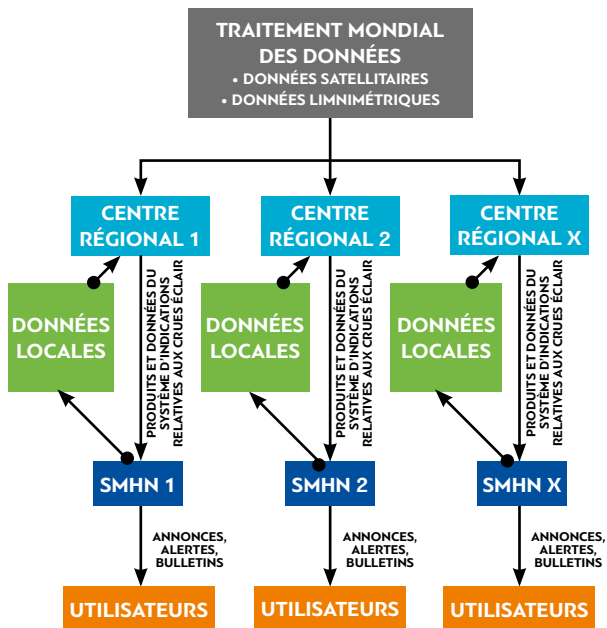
TRAITEMENT MONDIAL DES DONNÉES
• DONNÉES SATELLITAIRES
• DONNÉES LIMNIMÉTRIQUES

CENTRE RÉGIONAL 1

DONNÉES LOCALES

PRODUITS ET DONNÉES DU SYSTÈME D'INDICATIONS RELATIVES AUX CRUES ÉCLAIR

SMHN 1

ANNONCES, ALERTES, BULLETINS

UTILISATEURS

CENTRE RÉGIONAL 2

DONNÉES LOCALES

PRODUITS ET DONNÉES DU SYSTÈME D'INDICATIONS RELATIVES AUX CRUES ÉCLAIR

SMHN 2

ANNONCES, ALERTES, BULLETINS

UTILISATEURS

CENTRE RÉGIONAL X

DONNÉES LOCALES

PRODUITS ET DONNÉES DU SYSTÈME D'INDICATIONS RELATIVES AUX CRUES ÉCLAIR

SMHN X

ANNONCES, ALERTES, BULLETINS

UTILISATEURS